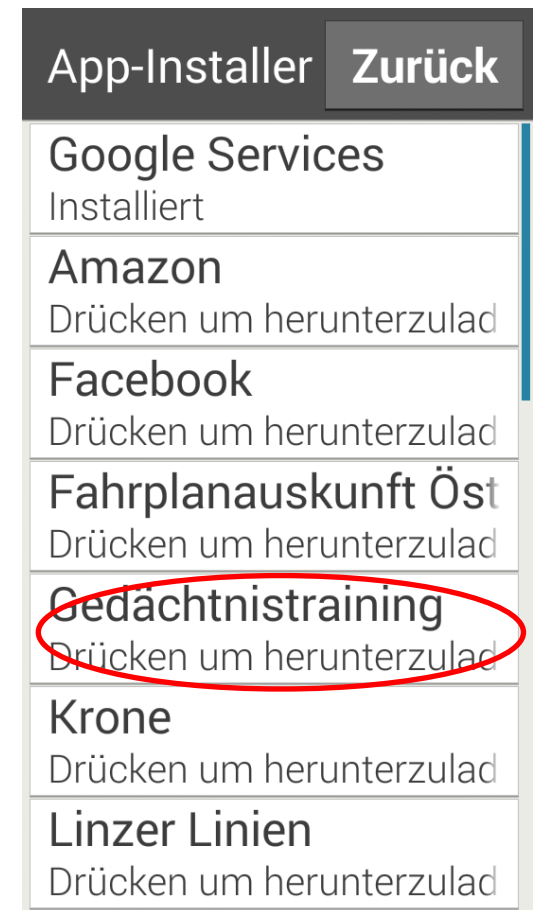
App-Installer Zurück

Google Services
Installiert

Amazon
Drücken um herunterzulad

Facebook
Drücken um herunterzulad

Fahrplanauskunft Öst
Drücken um herunterzulad

Gedächtnistraining
Drücken um herunterzulad

Krone
Drücken um herunterzulad

Linzer Linien
Drücken um herunterzulad